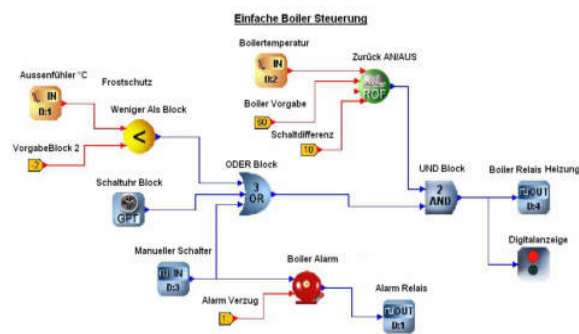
Einfache Boiler Steuerung

Boilertemperatur
IN
0:2
Zurück AN/AUS
ROF

Aussenfühler °C
IN
0:1
Frostschutz
Weniger Als Block
<

Boiler Vorgabe
80
Schaltdifferenz
10

VorgabeBlock 2
2

ODER Block
3
OR

UND Block
2
AND

Boiler Relais Heizung
OUT
0:4

Schaltuhr Block
GPT

Digitalanzeige

Manueller Schalter
IN
0:3

Boiler Alarm

Alarm Verzug
1

Alarm Relais
OUT
0:1